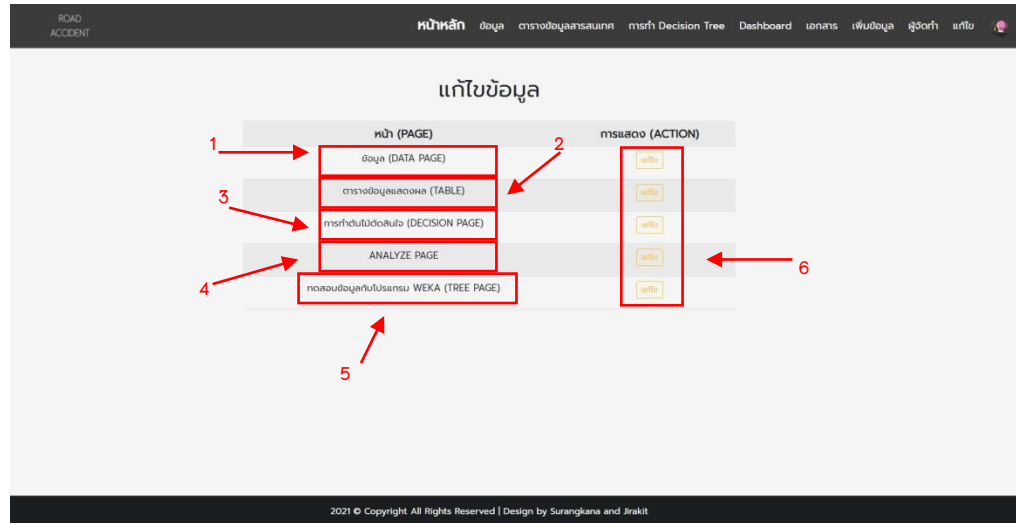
ROAD ACCIDENT

หน้าหลัก ข้อมูล ตารางข้อมูลสารสนเทศ การทำ Decision Tree Dashboard เอกสาร เพิ่มข้อมูล ผู้จัดทำ แก้ไข

แก้ไขข้อมูล

| หน้า (PAGE) | การแสดง (ACTION) |
|---|---|
| ข้อมูล (DATA PAGE) | แก้ไข |
| ตารางข้อมูลแสดงผล (TABLE) | แก้ไข |
| การทำต้นไม้ตัดสินใจ (DECISION PAGE) | แก้ไข |
| ANALYZE PAGE | แก้ไข |
| ทดสอบข้อมูลกับโปรแกรม WEKA (TREE PAGE) | แก้ไข |

1
2
3
4
5
6

2021 © Copyright All Rights Reserved | Design by Surangkana and Jirakit